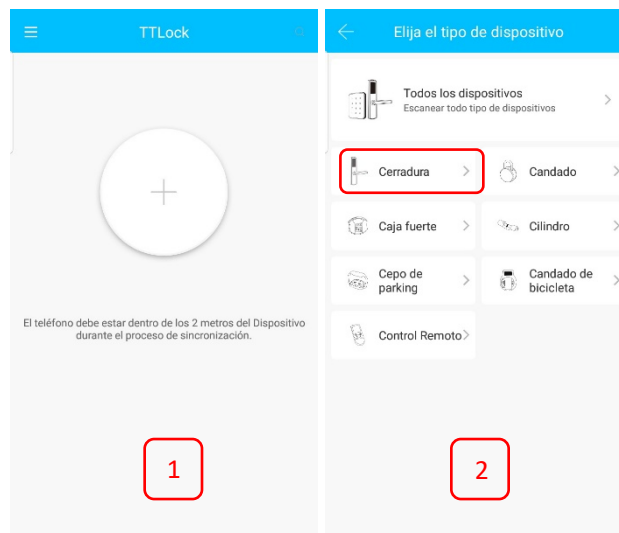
TTLock

+

El teléfono debe estar dentro de los 2 metros del Dispositivo durante el proceso de sincronización.

1

Elija el tipo de dispositivo

Todos los dispositivos
Escanear todo tipo de dispositivos

Cerradura

Candado

Caja fuerte

Cilindro

Cepo de parking

Candado de bicicleta

Control Remoto

2